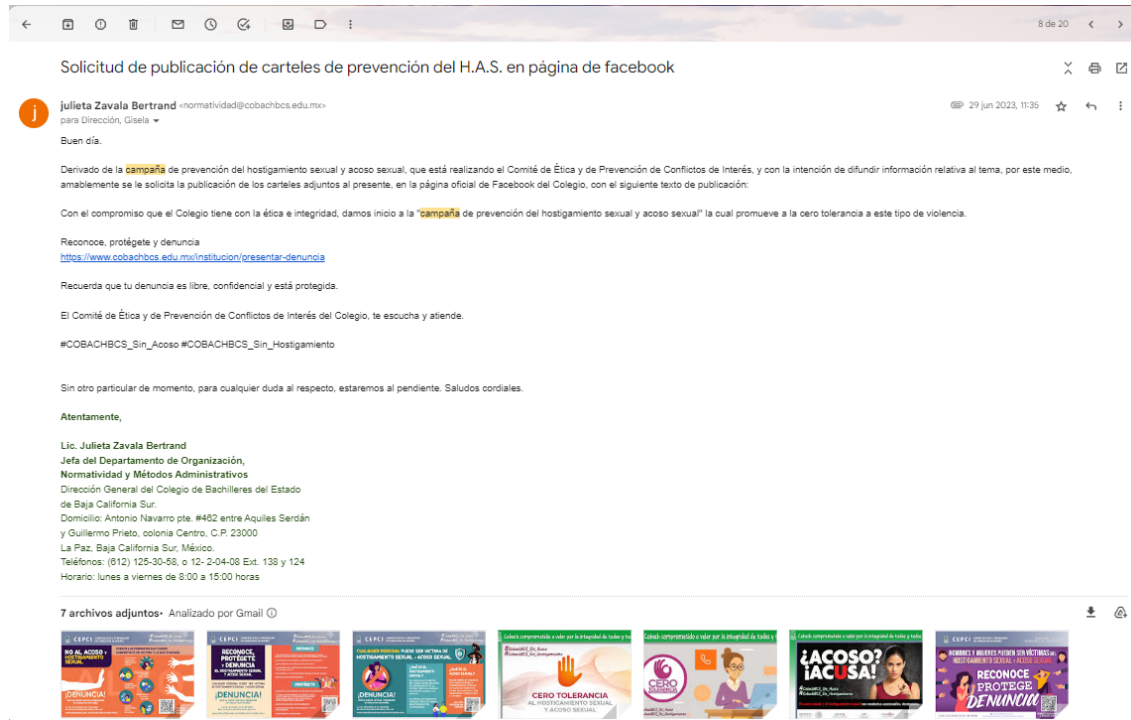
8 de 20

Solicitud de publicación de carteles de prevención del H.A.S. en página de facebook

julieta Zavala Bertrand <normatividad@cobachbcs.edu.mx>
para Dirección, Gisela

29 jun 2023, 11:35

Buen día.

Derivado de la campaña de prevención del hostigamiento sexual y acoso sexual, que está realizando el Comité de Ética y de Prevención de Conflictos de Interés, y con la intención de difundir información relativa al tema, por este medio, amablemente se le solicita la publicación de los carteles adjuntos al presente, en la página oficial de Facebook del Colegio, con el siguiente texto de publicación:

Con el compromiso que el Colegio tiene con la ética e integridad, damos inicio a la "campaña de prevención del hostigamiento sexual y acoso sexual" la cual promueve a la cero tolerancia a este tipo de violencia.

Reconoce, protégete y denuncia
https://www.cobachbcs.edu.mx/institucion/presentar-denuncia

Recuerda que tu denuncia es libre, confidencial y está protegida.

El Comité de Ética y de Prevención de Conflictos de Interés del Colegio, te escucha y atiende.

#COBACHBCS_Sin_Acoso #COBACHBCS_Sin_Hostigamiento

Sin otro particular de momento, para cualquier duda al respecto, estaremos al pendiente. Saludos cordiales.

Atentamente,

Lic. Julieta Zavala Bertrand
Jefa del Departamento de Organización,
Normatividad y Métodos Administrativos
Dirección General del Colegio de Bachilleres del Estado de Baja California Sur.
Domicilio: Antonio Navarro pte. #462 entre Aquiles Serdán y Guillermo Prieto, colonia Centro, C.P. 23000
La Paz, Baja California Sur, México.
Teléfonos: (612) 125-30-58, o 12- 2-04-08 Ext. 138 y 124
Horario: lunes a viernes de 8:00 a 15:00 horas

7 archivos adjuntos • Analizado por Gmail

NO AL ACOSO y HOSTIGAMIENTO SEXUAL
¡DENUNCIA!
RECONOCE, PROTÉGETE Y DENUNCIA
¡DENUNCIA!
¡DENUNCIA!
CERO TOLERANCIA AL HOSTIGAMIENTO SEXUAL Y ACOSO SEXUAL
CERO
¿ACOSO? ¡ACUSA!
RECONOCE PROTEGE DENUNCIA